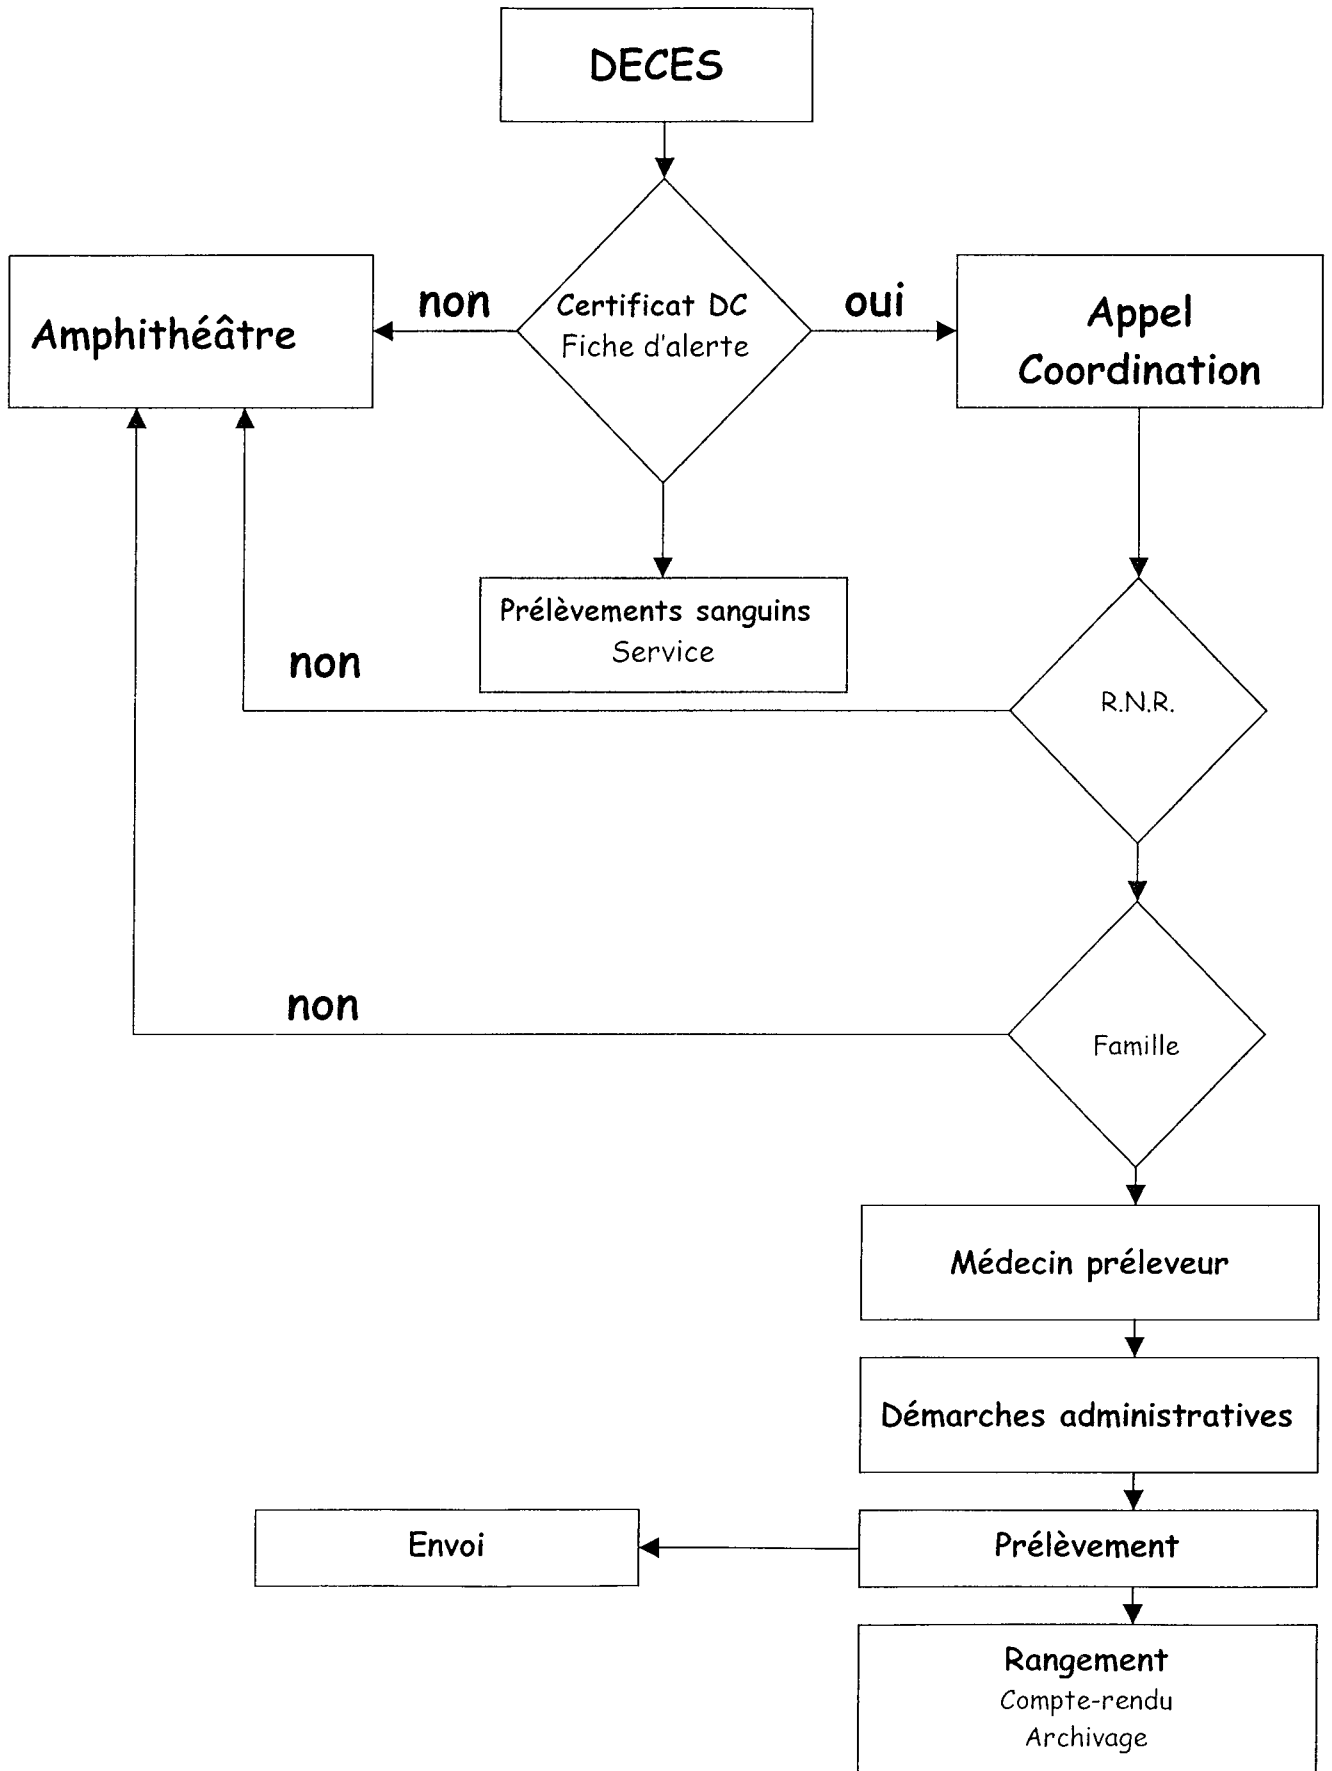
DECES

Amphithéâtre

non

Certificat DC
Fiche d'alerte

oui

Appel
Coordination

Prélèvements sanguins
Service

non

R.N.R.

non

Famille

Médecin préleveur

Démarches administratives

Envoi

Prélèvement

Rangement
Compte-rendu
Archivage